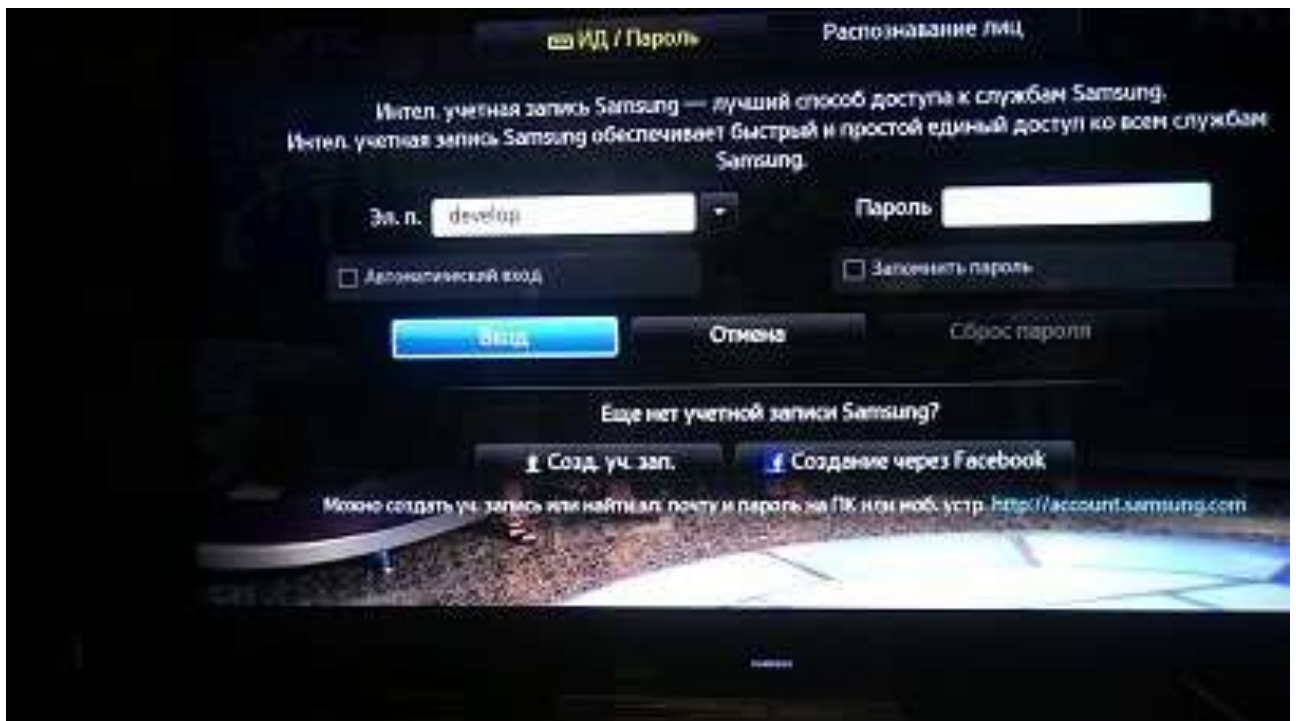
ИД / Пароль

Распознавание лиц

Интел. учетная запись Samsung — лучший способ доступа к службам Samsung.
Интел. учетная запись Samsung обеспечивает быстрый и простой единый доступ ко всем службам Samsung.

Эл. п. develop

Пароль

Автоматический вход

Запомнить пароль

Вход

Отмена

Сброс пароля

Еще нет учетной записи Samsung?

Созд. уч. зап.

Создание через Facebook

Можно создать уч. запись или найти эл. почту и пароль на ПК или моб. устр. http://account.samsung.com